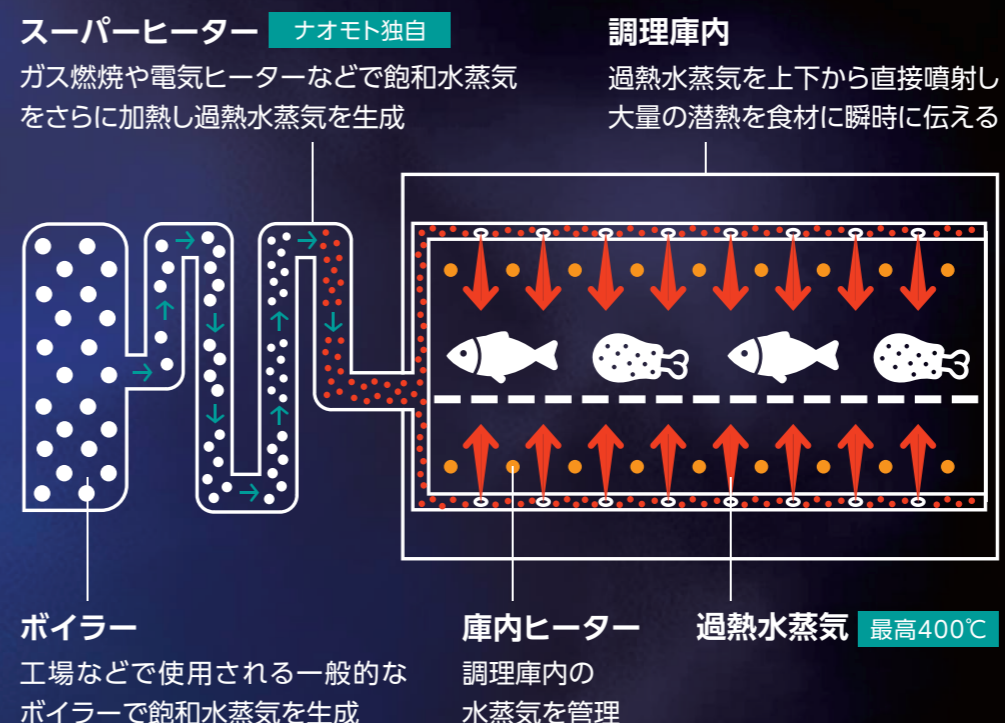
スーパーヒーター ナオモト独自
ガス燃焼や電気ヒーターなどで飽和水蒸気をさらに加熱し過熱水蒸気を生成

調理庫内
過熱水蒸気を上下から直接噴射し大量の潜熱を食材に瞬時に伝える

ボイラー
工場などで使用される一般的なボイラーで飽和水蒸気を生成

庫内ヒーター
調理庫内の水蒸気を管理

過熱水蒸気 最高400℃